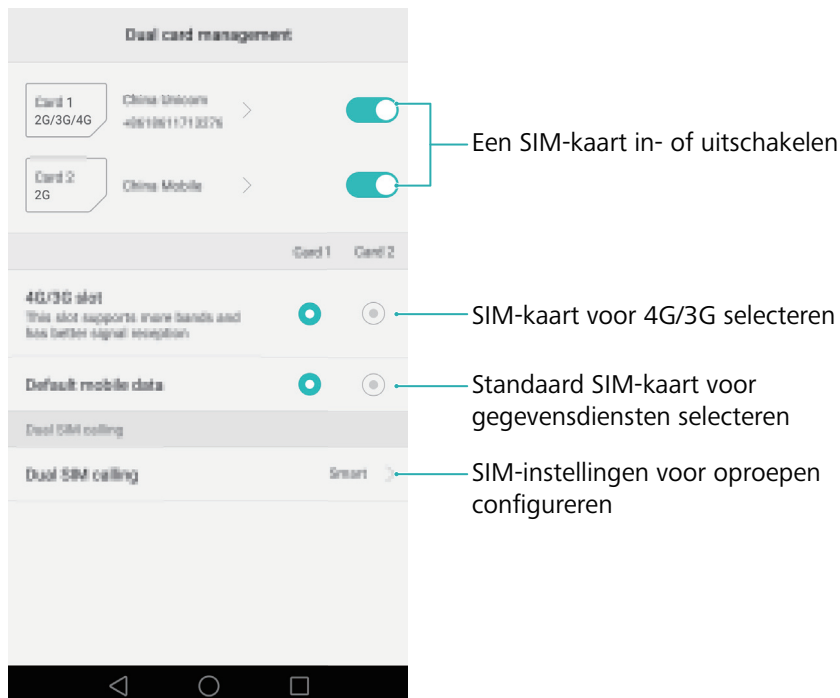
Dual card management

Card 1
2G/3G/4G

China Unicom
+8618611713276

Card 2
2G

China Mobile

Een SIM-kaart in- of uitschakelen

Card 1 Card 2

4G/3G slot
This slot supports more bands and has better signal reception

SIM-kaart voor 4G/3G selecteren

Default mobile data

Standaard SIM-kaart voor gegevensdiensten selecteren

Dual SIM calling

Dual SIM calling

Smart

SIM-instellingen voor oproepen configureren